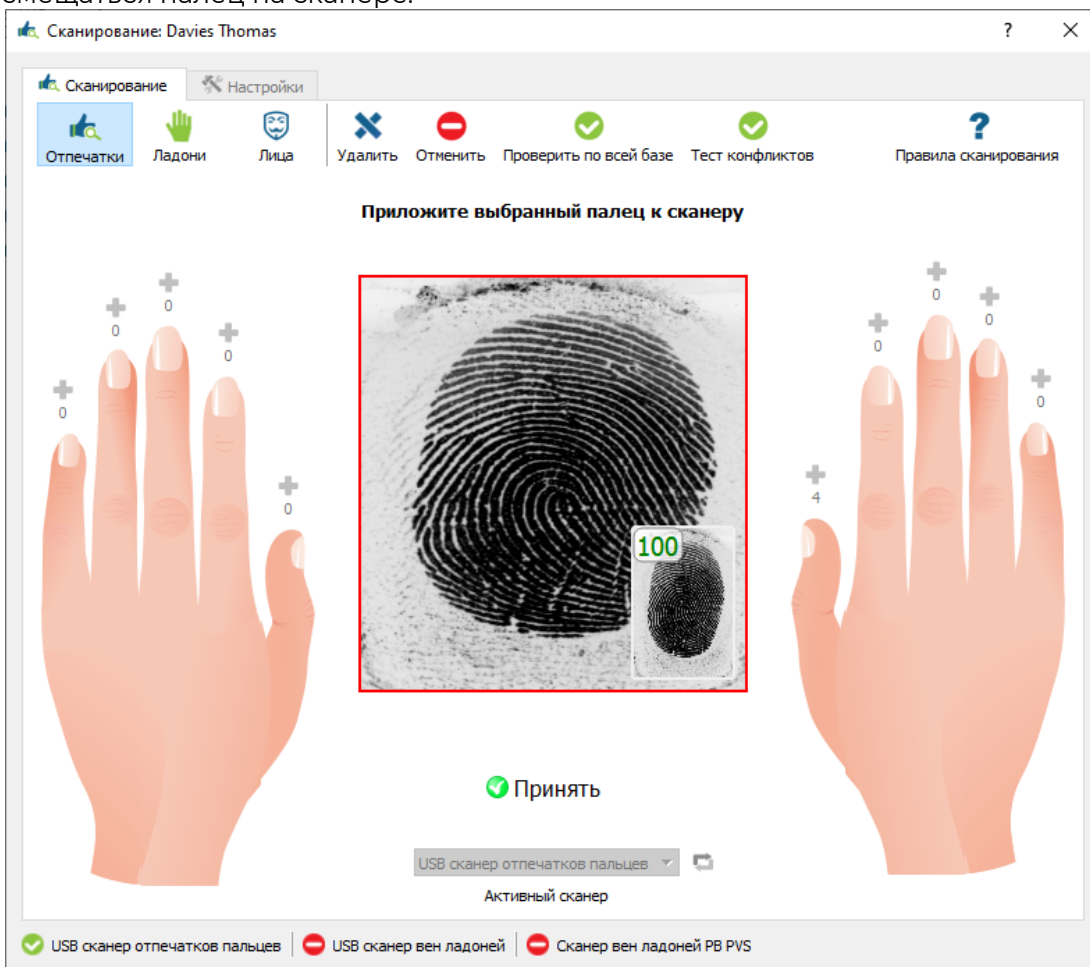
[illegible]

Сканирование: Davies Thomas

?

Сканирование | Настройки

Отпечатки | Ладони | Лица | Удалить | Отменить | Проверить по всей базе | Тест конфликтов | Правила сканирования

Приложите выбранный палец к сканеру

0 0 0 0 0

100

0 0 0 0 4

Принять

USB сканер отпечатков пальцев

Активный сканер

USB сканер отпечатков пальцев | USB сканер вен ладоней | Сканер вен ладоней PB PVS